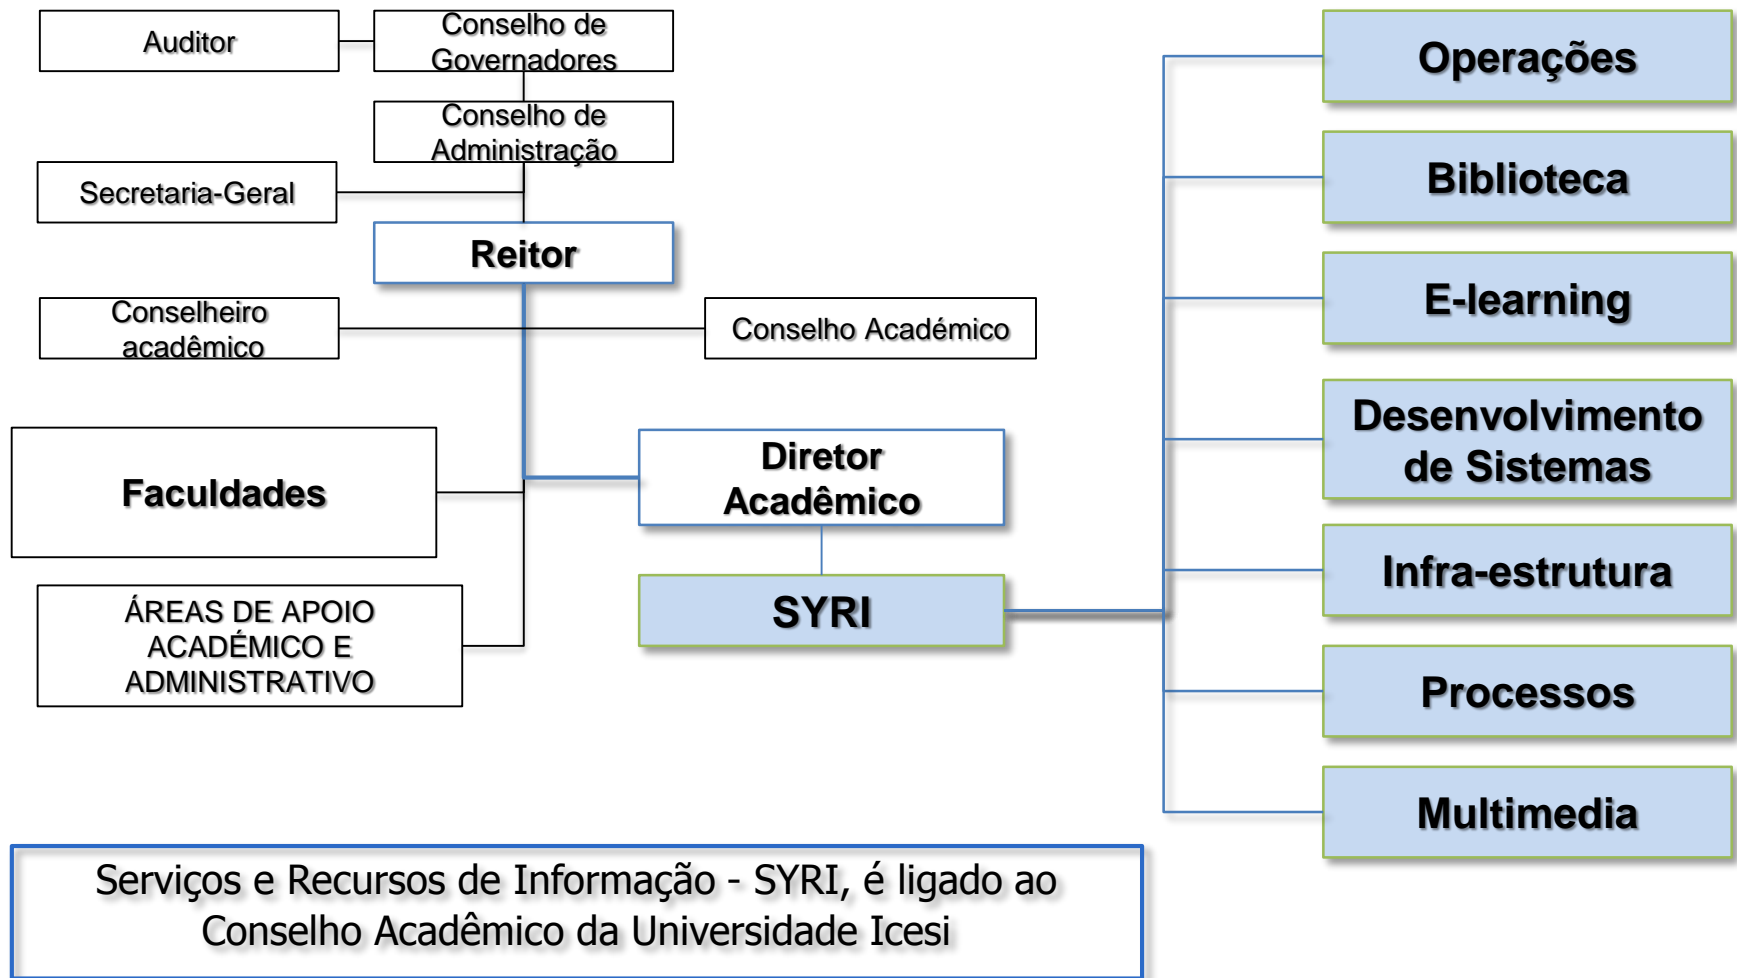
Auditor

Conselho de Governadores

Conselho de Administração

Secretaria-Geral

Reitor

Conselheiro acadêmico

Conselho Académico

Faculdades

Diretor Acadêmico

ÁREAS DE APOIO ACADÉMICO E ADMINISTRATIVO

SYRI

Operações

Biblioteca

E-learning

Desenvolvimento de Sistemas

Infra-estrutura

Processos

Multimedia

Serviços e Recursos de Informação - SYRI, é ligado ao Conselho Acadêmico da Universidade Icesi